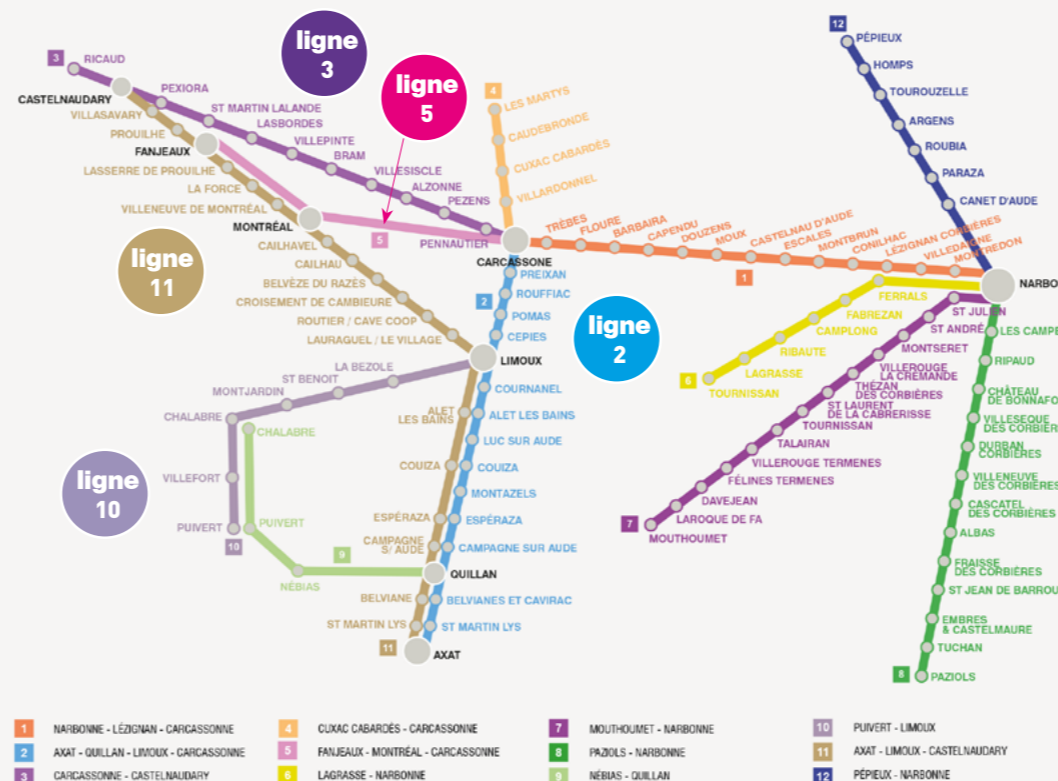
ligne 3

ligne 5

ligne 11

ligne 2

ligne 10

3 RICAUD
CASTELNAUDARY
PEXIORA
VILLASAVARY
ST MARTIN LALANDE
PROUILHE
LASBORDES
FANJEAUX
VILLEPINTE
BRAM
LASSERRE DE PROUILHE
VILLESISCLE
LA FORCE
ALZONNE
VILLENEUVE DE MONTRÉAL
PEZENS
MONTRÉAL
5
PENNAUTIER
CAILHAVEL
CAILHAU
BELVÈZE DU RAZÈS
CROISEMENT DE CAMBIEURE
ROUTIER / CAVE COOP
LAURAGUEL / LE VILLAGE

4 LES MARTYS
CAUDEBRONDE
CUXAC CABARDÈS
VILLARDONNEL

TRÈBES
FLOURE
BARBAIRA
CAPENDU
DOUZENS
MOUX
CASTELNAU D'AUDE
ESCALES
MONTBRUN
CONILHAC
LÉZIGNAN CORBIÈRES
VILLEDAIGNE
MONTREDON
1
CARCASSONNE
NARBO

2 PREIXAN
ROUFFIAC
POMAS
CEPIES
LIMOUX
COURNANEL
ALET LES BAINS
ALET LES BAINS
LUC SUR AUDE
COUIZA
COUIZA
MONTAZELS
ESPÉRAZA
ESPÉRAZA
CAMPAGNE S/ AUDE
CAMPAGNE SUR AUDE
QUILLAN
BELVIANE
BELVIANES ET CAVIRAC
ST MARTIN LYS
ST MARTIN LYS
11
AXAT

LA BEZOLE
ST BENOIT
MONTJARDIN
CHALABRE
CHALABRE
VILLEFORT
PUIVERT
PUIVERT
10
9
NÉBIAS

12 PÉPIEUX
HOMPS
TOUROUZELLE
ARGENS
ROUBIA
PARAZA
CANET D'AUDE

FERRALS
FABREZAN
CAMPLONG
RIBAUTE
LAGRASSE
6 TOURNISSAN

ST JULIEN
ST ANDRÉ
MONTSERET
VILLEROUGE LA CRÉMADE
THÉZAN DES CORBIÈRES
ST LAURENT DE LA CABRERISSE
TOURNISSAN
TALAIRAN
VILLEROUGE TERMENES
FÉLINES TERMENES
DAVEJEAN
LAROQUE DE FA
7 MOUTHOUMET

LES CAMPE
RIPAUD
CHÂTEAU DE BONNAFO
VILLESEQUE DES CORBIÈRES
DURBAN CORBIÈRES
VILLENEUVE DES CORBIÈRES
CASCATEL DES CORBIÈRES
ALBAS
FRAISSE DES CORBIÈRES
ST JEAN DE BARROU
EMBRES & CASTELMAURE
TUCHAN
8 PAZIOLS

1 NARBONNE - LÉZIGNAN - CARCASSONNE
2 AXAT - QUILLAN - LIMOUX - CARCASSONNE
3 CARCASSONNE - CASTELNAUDARY
4 CUXAC CABARDÈS - CARCASSONNE
5 FANJEAUX - MONTRÉAL - CARCASSONNE
6 LAGRASSE - NARBONNE
7 MOUTHOUMET - NARBONNE
8 PAZIOLS - NARBONNE
9 NÉBIAS - QUILLAN
10 PUIVERT - LIMOUX
11 AXAT - LIMOUX - CASTELNAUDARY
12 PÉPIEUX - NARBONNE